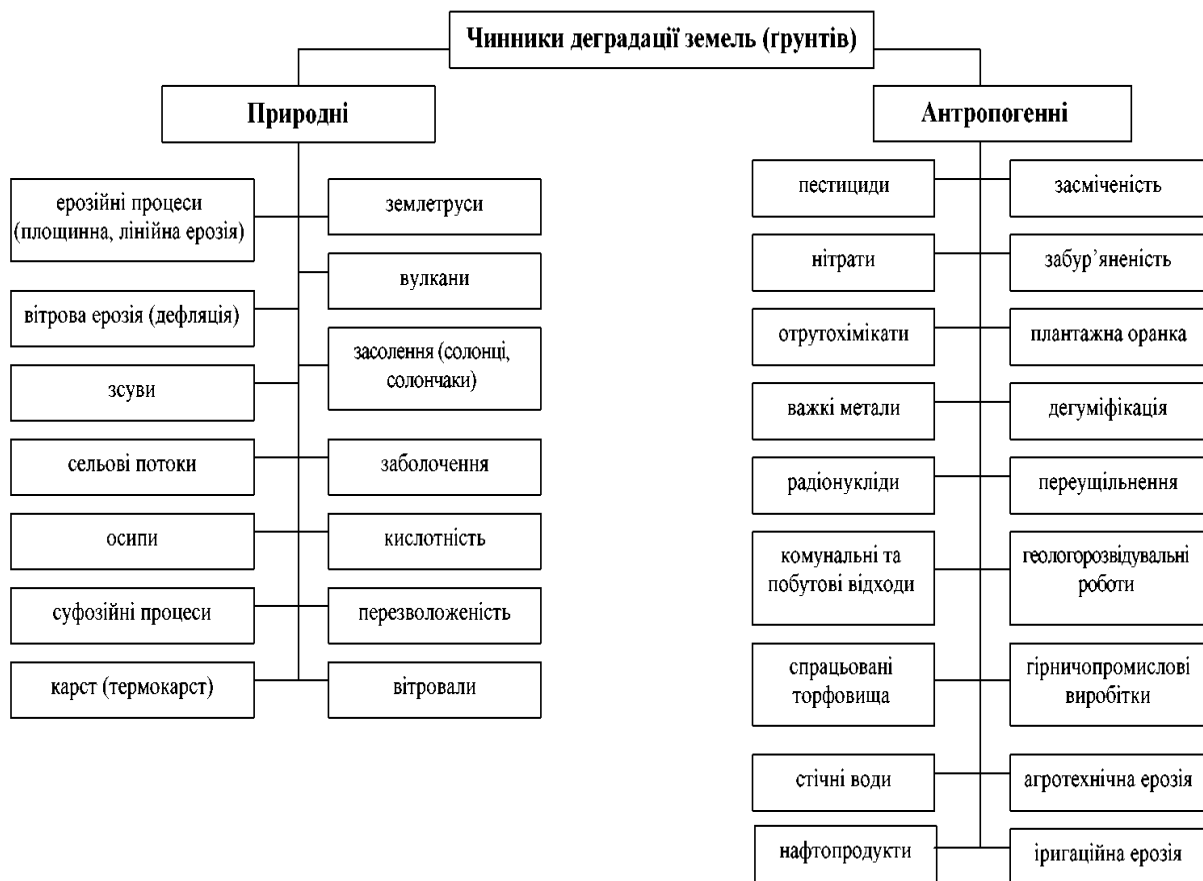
Чинники деградації земель (ґрунтів)

Природні

ерозійні процеси (площинна, лінійна ерозія)

вітрова ерозія (дефляція)

зсуви

сельові потоки

осипи

суфозійні процеси

карст (термокарст)

землетруси

вулкани

засолення (солонці, солончаки)

заболочення

кислотність

перезволоженість

вітровали

Антропогенні

пестициди

нітрати

отрутохімікати

важкі метали

радіонукліди

комунальні та побутові відходи

спрацьовані торфовища

стічні води

нафтопродукти

засміченість

забур'яненість

плантажна оранка

дегуміфікація

переущільнення

геологорозвідувальні роботи

гірничопромислові виробітки

агротехнічна ерозія

іригаційна ерозія